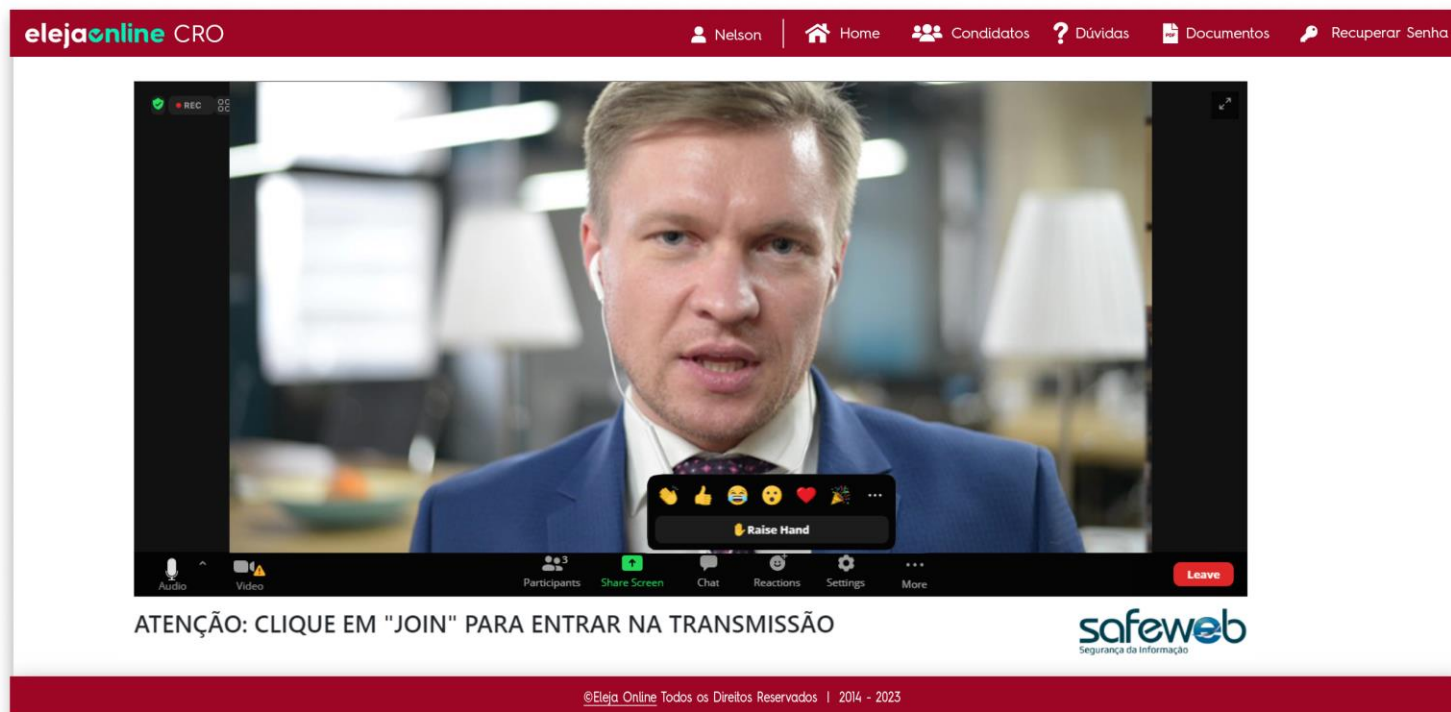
elejaonline CRO

Nelson | Home | Condidatos | Dúvidas | Documentos | Recuperar Senha

REC

Raise Hand

Audio
Video
3
Participants
Share Screen
Chat
Reactions
Settings
More
Leave

ATENÇÃO: CLIQUE EM "JOIN" PARA ENTRAR NA TRANSMISSÃO

safeweb
Segurança da Informação

©Eleja Online Todos os Direitos Reservados | 2014 - 2023